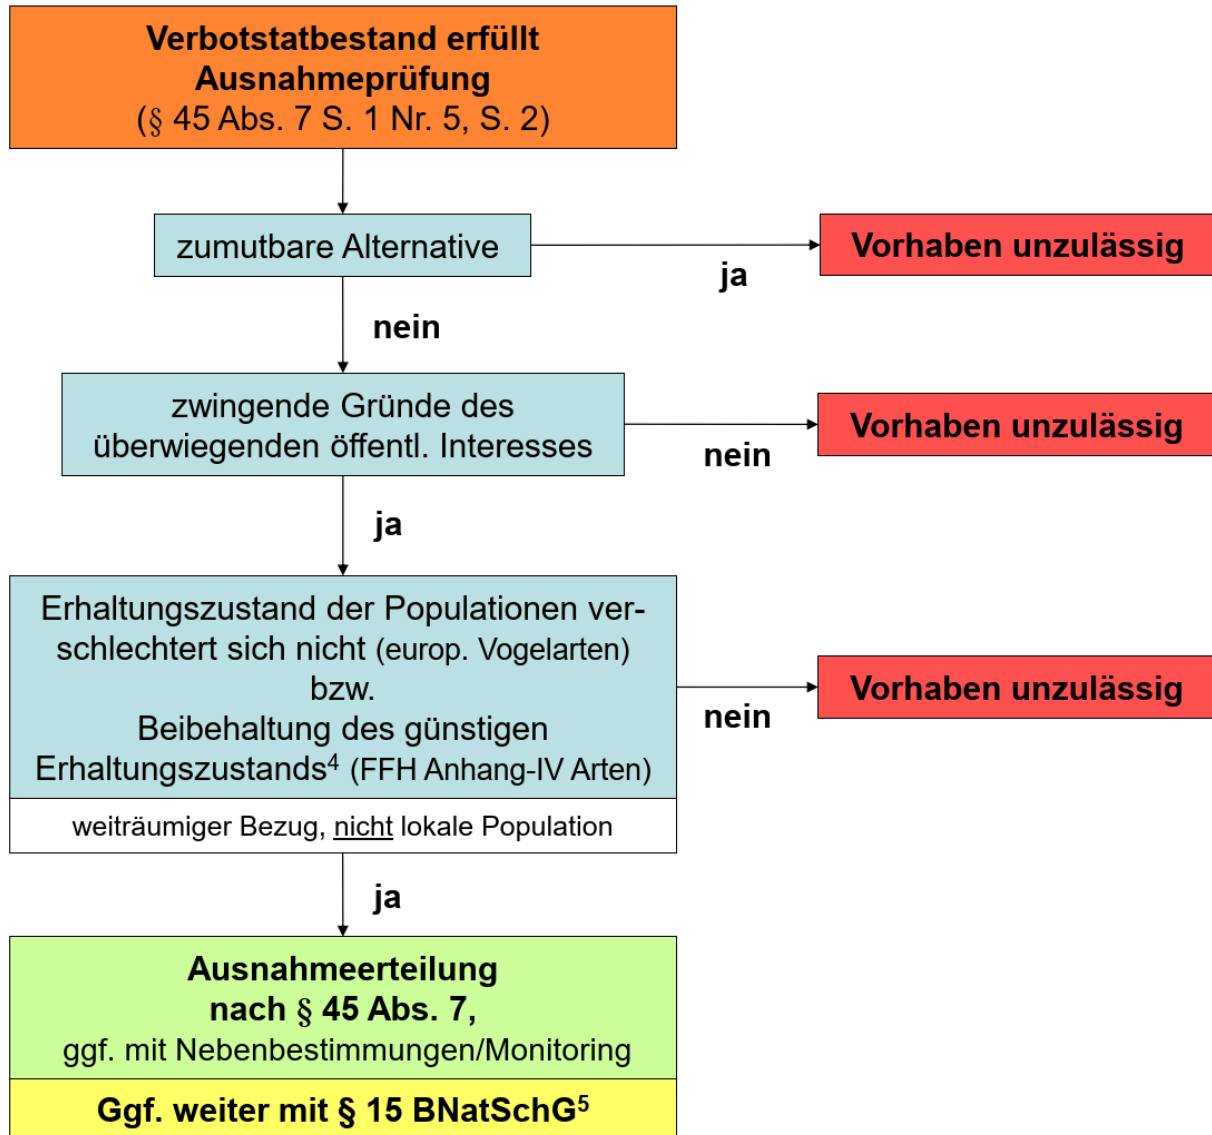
Verbotstatbestand erfüllt
Ausnahmeprüfung
(§ 45 Abs. 7 S. 1 Nr. 5, S. 2)

zumutbare Alternative

ja

Vorhaben unzulässig

nein

zwingende Gründe des überwiegenden öffentl. Interesses

nein

Vorhaben unzulässig

ja

Erhaltungszustand der Populationen verschlechtert sich nicht (europ. Vogelarten) bzw. Beibehaltung des günstigen Erhaltungszustands$^4$ (FFH Anhang-IV Arten)

weiträumiger Bezug, nicht lokale Population

nein

Vorhaben unzulässig

ja

Ausnahmeerteilung
nach § 45 Abs. 7,
ggf. mit Nebenbestimmungen/Monitoring

Ggf. weiter mit § 15 BNatSchG$^5$